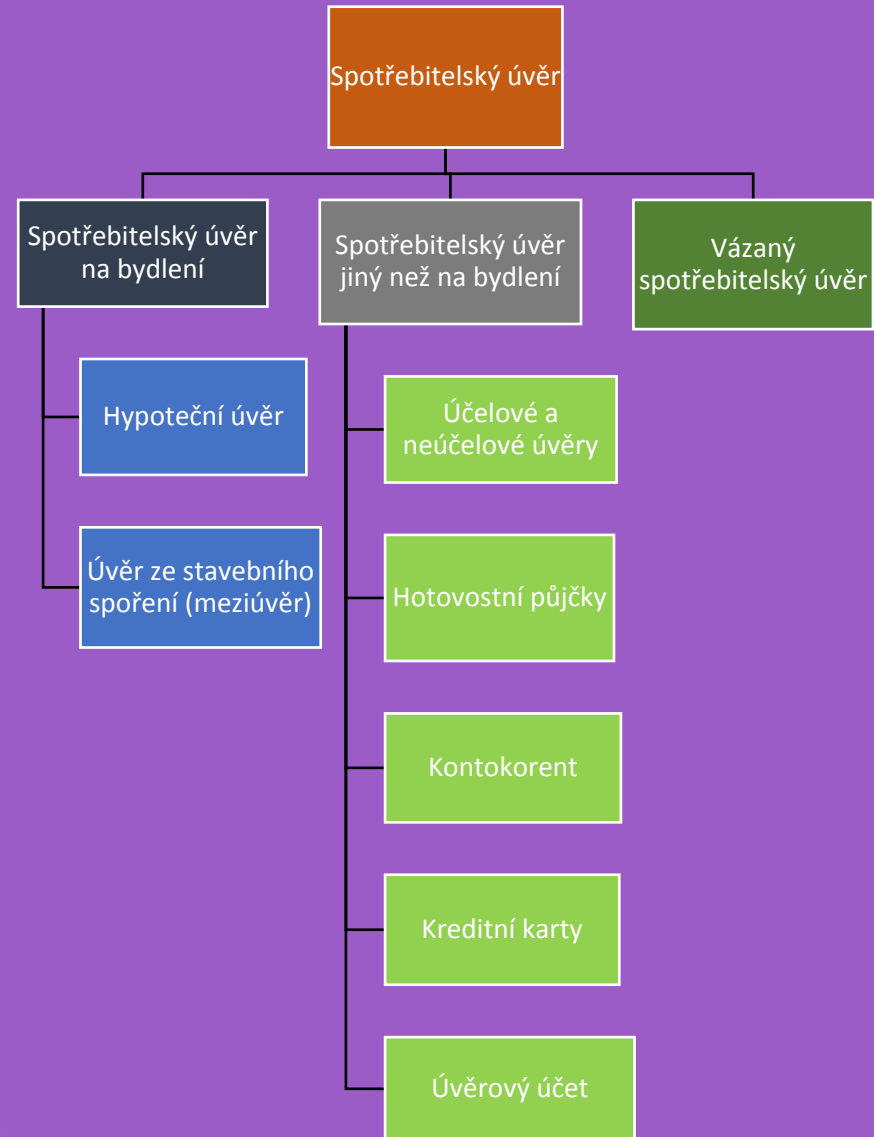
Spotřebitelský úvěr

Spotřebitelský úvěr na bydlení

Hypoteční úvěr

Úvěr ze stavebního spoření (meziúvěr)

Spotřebitelský úvěr jiný než na bydlení

Účelové a neúčelové úvěry

Hotovostní půjčky

Kontokorent

Kreditní karty

Úvěrový účet

Vázaný spotřebitelský úvěr